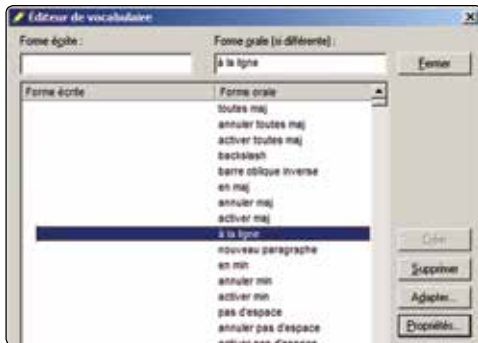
Éditeur de vocabulaire

Forme écrite :

Forme orale (si différente) :

à la ligne

Fermer

| Forme écrite | Forme orale |
|---|---|
| | toutes maj |
| | annuler toutes maj |
| | activer toutes maj |
| | backslash |
| | barre oblique inverse |
| | en maj |
| | annuler maj |
| | activer maj |
| | à la ligne |
| | nouveau paragraphe |
| | en min |
| | annuler min |
| | activer min |
| | pas d'espace |
| | annuler pas d'espace |
| | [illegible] |

Créer

Supprimer

Adapter...

Propriétés...